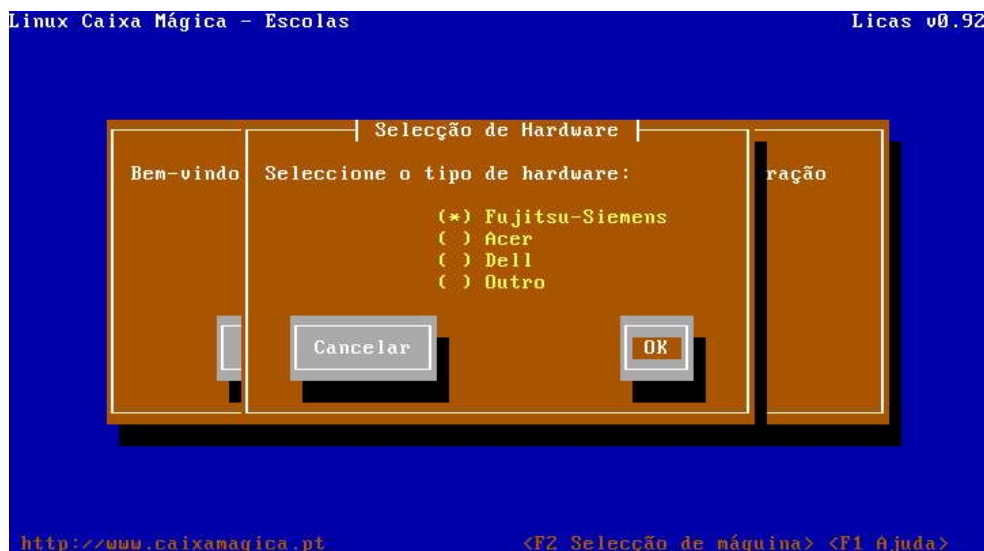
Linux Caixa Mágica - Escolas

Licas v0.92

Selecção de Hardware

Bem-vindo

ração

Seleccione o tipo de hardware:

(*) Fujitsu-Siemens
( ) Acer
( ) Dell
( ) Outro

Cancelar

OK

http://www.caixamagica.pt

<F2 Selecção de máquina> <F1 Ajuda>